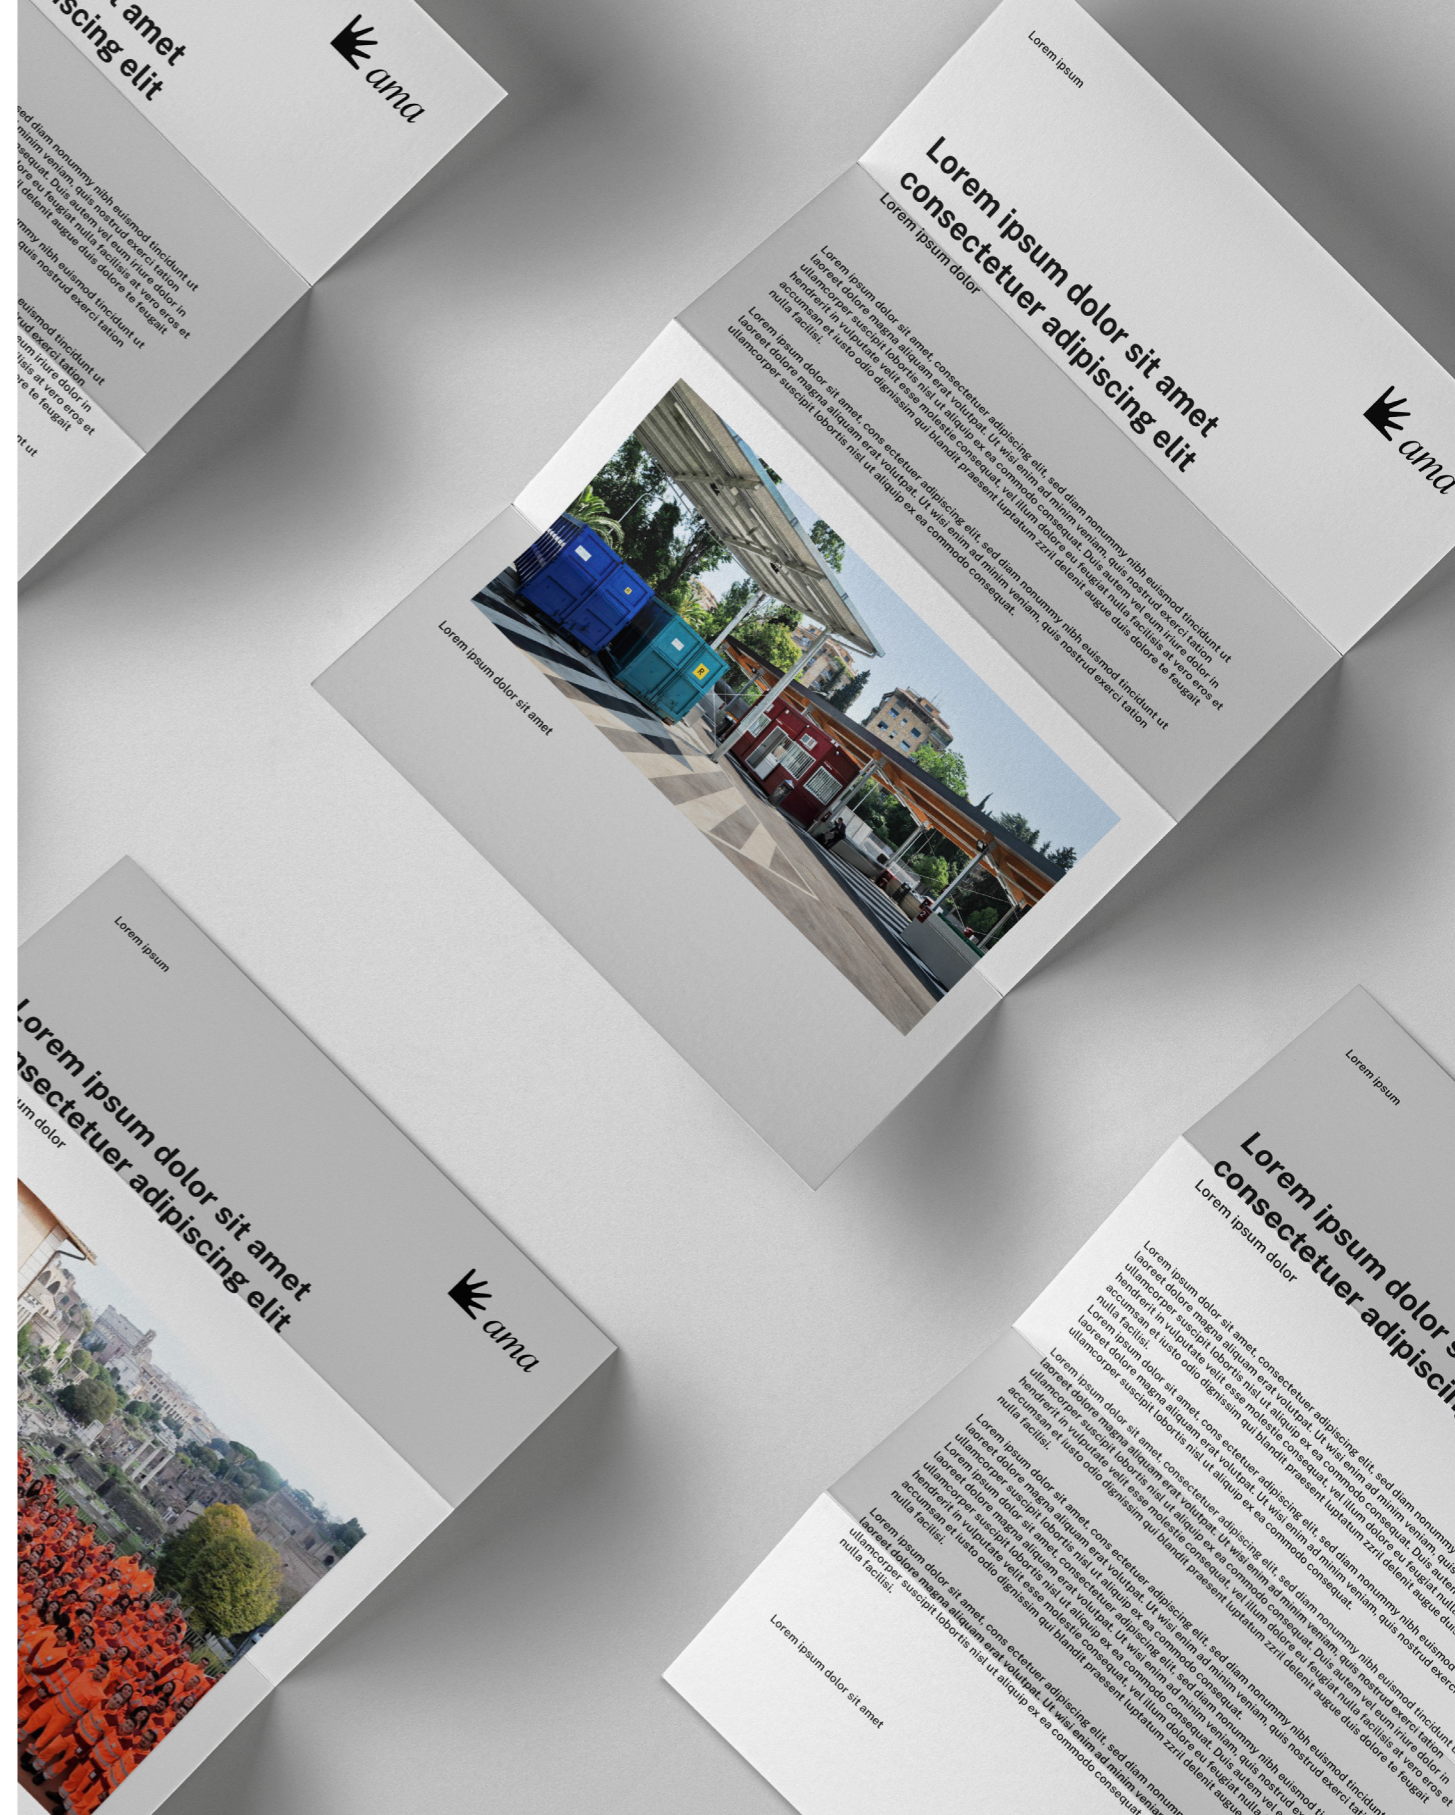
t amet
iscing elit

ama

sed diam nonummy nibh euismod tincidunt ut
minim veniam, quis nostrud exerci tation
nsequat. Duis autem vel eum iriure dolor in
lore eu feugiat nulla facilisis at vero eros et
t delenit augue duis dolore te feugait

nmy nibh euismod tincidunt ut
quis nostrud exerci tation

euismod tincidunt ut
ud exerci tation
um iriure dolor in
isis at vero eros et
ore te feugait

nt ut

Lorem ipsum

Lorem ipsum dolor sit amet consectetuer adipiscing elit

Lorem ipsum dolor

ama

Lorem ipsum dolor sit amet, consectetuer adipiscing elit, sed diam nonummy nibh euismod tincidunt ut laoreet dolore magna aliquam erat volutpat. Ut wisi enim ad minim veniam, quis nostrud exerci tation ullamcorper suscipit lobortis nisl ut aliquip ex ea commodo consequat. Duis autem vel eum iriure dolor in hendrerit in vulputate velit esse molestie consequat, vel illum dolore eu feugiat nulla facilisis at vero eros et accumsan et iusto odio dignissim qui blandit praesent luptatum zzril delenit augue duis dolore te feugait nulla facilisi.

Lorem ipsum dolor sit amet, cons ectetuer adipiscing elit, sed diam nonummy nibh euismod tincidunt ut laoreet dolore magna aliquam erat volutpat. Ut wisi enim ad minim veniam, quis nostrud exerci tation ullamcorper suscipit lobortis nisl ut aliquip ex ea commodo consequat.

Lorem ipsum dolor sit amet

Lorem ipsum

Lorem ipsum dolor sit amet consectetuer adipiscing elit

um dolor

ama

Lorem ipsum

Lorem ipsum dolor s
consectetuer adipiscin

Lorem ipsum dolor

Lorem ipsum dolor sit amet, consectetuer adipiscing elit, sed diam nonummy laoreet dolore magna aliquam erat volutpat. Ut wisi enim ad minim veniam, quis ullamcorper suscipit lobortis nisl ut aliquip ex ea commodo consequat. Duis autem hendrerit in vulputate velit esse molestie consequat, vel illum dolore eu feugiat null accumsan et iusto odio dignissim qui blandit praesent luptatum zzril delenit augue du nulla facilisi.

Lorem ipsum dolor sit amet, cons ectetuer adipiscing elit, sed diam nonummy nibh euismo laoreet dolore magna aliquam erat volutpat. Ut wisi enim ad minim veniam, quis nostrud exe ullamcorper suscipit lobortis nisl ut aliquip ex ea commodo consequat.

Lorem ipsum dolor sit amet, consectetuer adipiscing elit, sed diam nonummy nibh euismod tincidunt laoreet dolore magna aliquam erat volutpat. Ut wisi enim ad minim veniam, quis nostrud exerci tation ullamcorper suscipit lobortis nisl ut aliquip ex ea commodo consequat. Duis autem vel eum iriure dolor in hendrerit in vulputate velit esse molestie consequat, vel illum dolore eu feugiat nulla facilisis at vero eros et accumsan et iusto odio dignissim qui blandit praesent luptatum zzril delenit augue duis dolore te feugait nulla facilisi.

Lorem ipsum dolor sit amet, cons ectetuer adipiscing elit, sed diam nonummy nibh euismod tincidunt laoreet dolore magna aliquam erat volutpat. Ut wisi enim ad minim veniam, quis nostrud exerci ta ullamcorper suscipit lobortis nisl ut aliquip ex ea commodo consequat.

Lorem ipsum dolor sit amet, consectetuer adipiscing elit, sed diam nonummy nibh euismod t laoreet dolore magna aliquam erat volutpat. Ut wisi enim ad minim veniam, quis nostru ullamcorper suscipit lobortis nisl ut aliquip ex ea commodo consequat. Duis autem vel e hendrerit in vulputate velit esse molestie consequat, vel illum dolore eu feugiat nulla accumsan et iusto odio dignissim qui blandit praesent luptatum zzril delenit augu nulla facilisi.

Lorem ipsum dolor sit amet, cons ectetuer adipiscing elit, sed diam nonum laoreet dolore magna aliquam erat volutpat. Ut wisi enim ad minim venia ullamcorper suscipit lobortis nisl ut aliquip ex ea commodo consequat nulla facilisi.

Lorem ipsum dolor sit amet